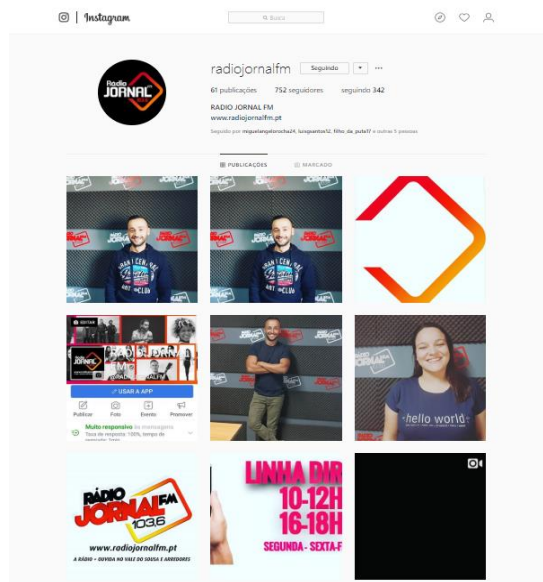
Instagram

Busca

radiojornalfm Seguindo ▾ ···

61 publicações 752 seguidores seguindo 342

RADIO JORNAL FM
www.radiojornalfm.pt

Seguido por miguelangelorocha24, luispsantos12, filho_da_puta17 e outras 5 pessoas

PUBLICAÇÕES MARCADO

Rádio JORNAL

EDITAR

USAR A APP

Publicar Foto Evento Promover

Muito responsivo às mensagens
Taxa de resposta: 100%, tempo de

hello world

RÁDIO JORNAL FM 103.6
www.radiojornalfm.pt
A RÁDIO - OUVIDA NO VALE DO SOUSA E ARREDORES

LINHA DIR
10-12H
16-18H
SEGUNDA - SEXTA-F